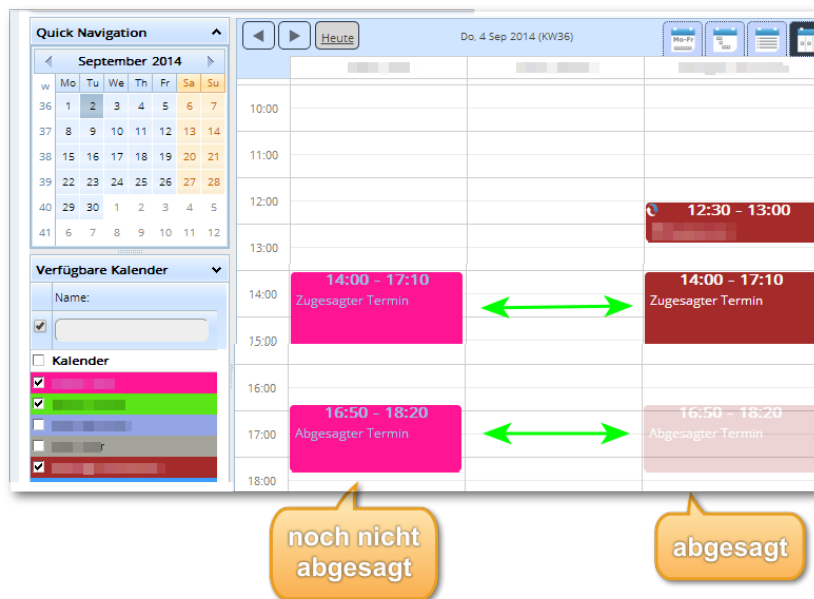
Quick Navigation

September 2014

| w | Mo | Tu | We | Th | Fr | Sa | Su |
|---|---|---|---|---|---|---|---|
| 36 | 1 | 2 | 3 | 4 | 5 | 6 | 7 |
| 37 | 8 | 9 | 10 | 11 | 12 | 13 | 14 |
| 38 | 15 | 16 | 17 | 18 | 19 | 20 | 21 |
| 39 | 22 | 23 | 24 | 25 | 26 | 27 | 28 |
| 40 | 29 | 30 | 1 | 2 | 3 | 4 | 5 |
| 41 | 6 | 7 | 8 | 9 | 10 | 11 | 12 |

Verfügbare Kalender

Name:

Kalender

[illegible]
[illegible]
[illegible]
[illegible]r
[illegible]

Heute

Do, 4 Sep 2014 (KW36)

Mo-Fr

10:00
11:00
12:00
13:00
14:00
15:00
16:00
17:00
18:00

12:30 - 13:00
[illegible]

14:00 - 17:10
Zugesagter Termin

14:00 - 17:10
Zugesagter Termin

16:50 - 18:20
Abgesagter Termin

16:50 - 18:20
Abgesagter Termin

noch nicht abgesagt

abgesagt